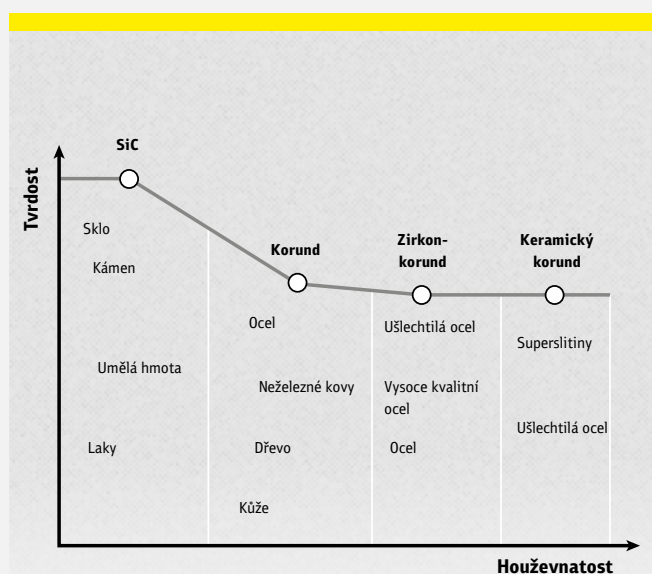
Tvrdost

SiC

Korund

Zirkonkorund

Keramický korund

Sklo

Kámen

Umělá hmota

Laky

Ocel

Neželezné kovy

Dřevo

Kůže

Ušlechtilá ocel

Vysoce kvalitní ocel

Ocel

Superslitiny

Ušlechtilá ocel

Houževnatost